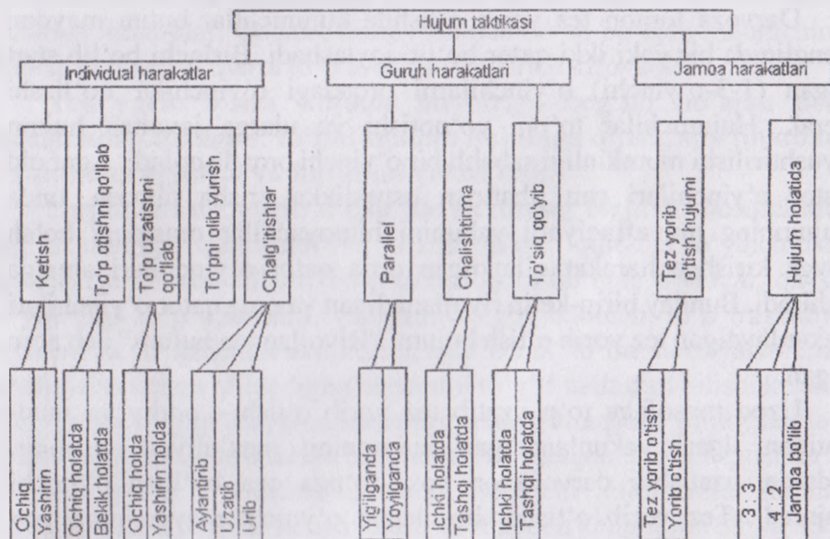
Hujum taktikasi

Individual harakatlar

Guruh harakatlari

Jamoa harakatlari

Ketish

To'p otishni qo'llab

To'p uzatishni qo'llab

To'pni olib yurish

Chalg'itishlar

Parallel

Chalishtirma

To'siq qo'yib

Tez yorib o'tish hujumi

Hujum holatida

Ochiq

Yashirin

Ochiq holatda

Bekik holatda

Ochiq holda

Yashirin holda

Aylantirib

Uzatib

Urib

Yig'ilganda

Yoyilganda

Ichki holatda

Tashqi holatda

Ichki holatda

Tashqi holatda

Tez yorib o'tish

Yorib o'tish

3 : 3

4 : 2

Jamoa bo'lib